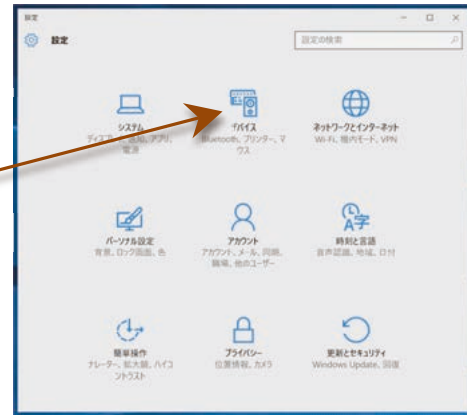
設定

設定

設定の検索

システム
ディスプレイ、通知、アプリ、電源

デバイス
Bluetooth、プリンター、マウス

ネットワークとインターネット
Wi-Fi、機内モード、VPN

パーソナル設定
背景、ロック画面、色

アカウント
アカウント、メール、同期、職場、他のユーザー

時刻と言語
音声認識、地域、日付

簡単操作
ナレーター、拡大鏡、ハイコントラスト

プライバシー
位置情報、カメラ

更新とセキュリティ
Windows Update、回復